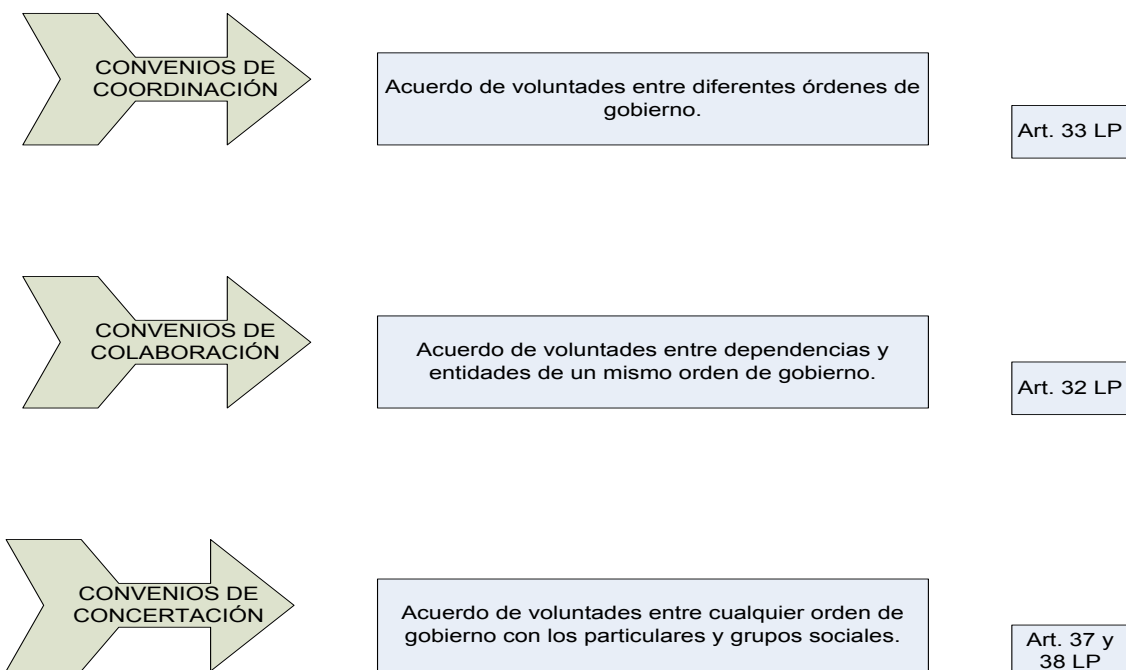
CONVENIOS DE COORDINACIÓN

Acuerdo de voluntades entre diferentes órdenes de gobierno.

Art. 33 LP

CONVENIOS DE COLABORACIÓN

Acuerdo de voluntades entre dependencias y entidades de un mismo orden de gobierno.

Art. 32 LP

CONVENIOS DE CONCERTACIÓN

Acuerdo de voluntades entre cualquier orden de gobierno con los particulares y grupos sociales.

Art. 37 y 38 LP